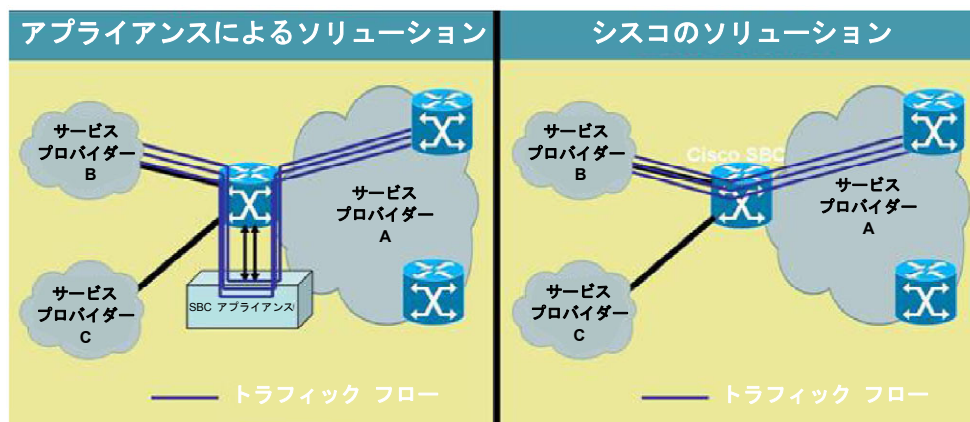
アプライアンスによるソリューション

サービス プロバイダー B

サービス プロバイダー A

サービス プロバイダー C

SBC アプライアンス

トラフィック フロー

シスコのソリューション

サービス プロバイダー B

Cisco SBC

サービス プロバイダー A

サービス プロバイダー C

トラフィック フロー